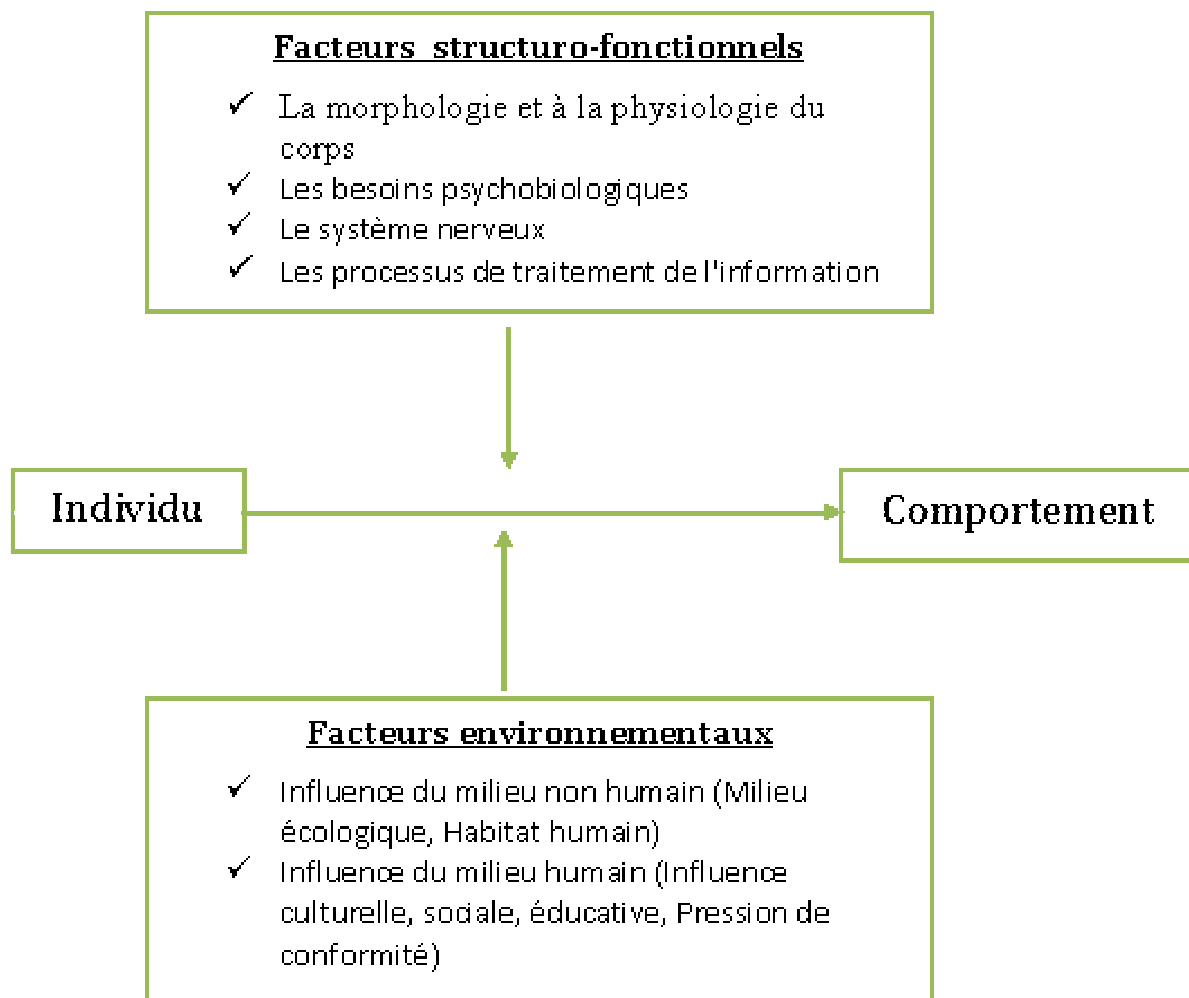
Facteurs structuro-fonctionnels

✓ La morphologie et à la physiologie du corps
✓ Les besoins psychobiologiques
✓ Le système nerveux
✓ Les processus de traitement de l'information

Individu

Comportement

Facteurs environnementaux

✓ Influence du milieu non humain (Milieu écologique, Habitat humain)
✓ Influence du milieu humain (Influence culturelle, sociale, éducative, Pression de conformité)